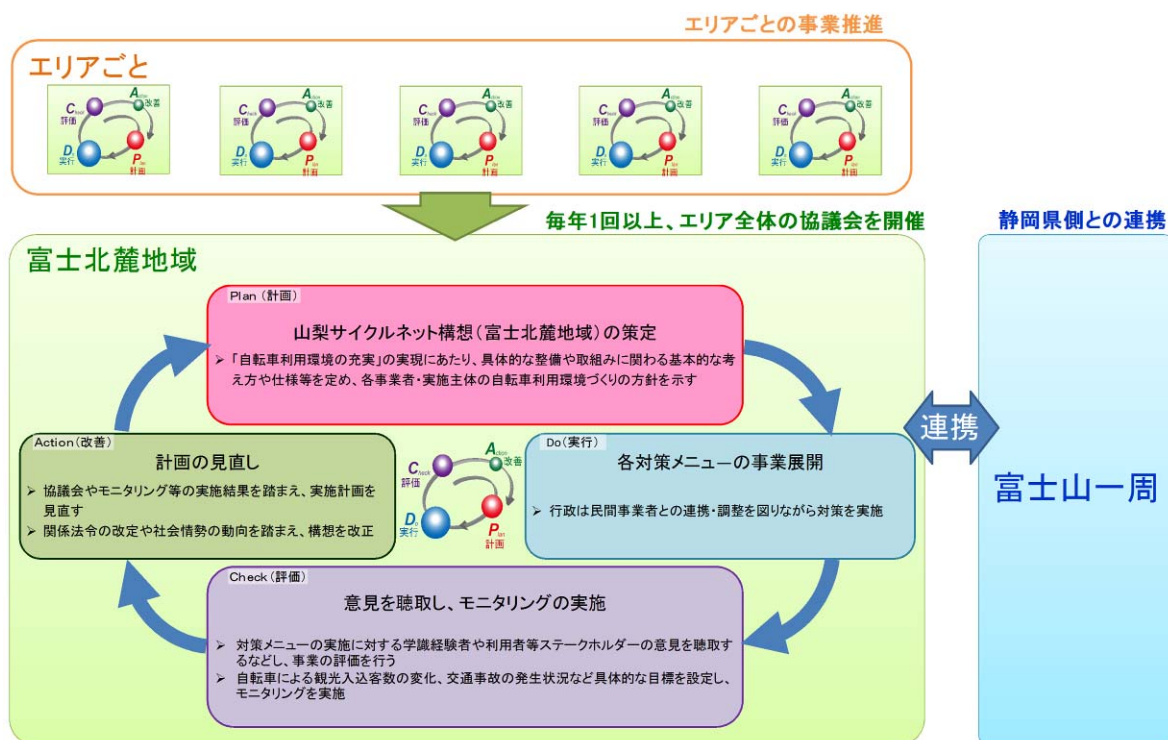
エリアごとの事業推進

エリアごと

Check 評価 Action 改善 Do 実行 Plan 計画

Check 評価 Action 改善 Do 実行 Plan 計画

Check 評価 Action 改善 Do 実行 Plan 計画

Check 評価 Action 改善 Do 実行 Plan 計画

Check 評価 Action 改善 Do 実行 Plan 計画

毎年1回以上、エリア全体の協議会を開催

静岡県側との連携

富士北麓地域

Plan（計画）

山梨サイクルネット構想（富士北麓地域）の策定

➢「自転車利用環境の充実」の実現にあたり、具体的な整備や取組みに関わる基本的な考え方や仕様等を定め、各事業者・実施主体の自転車利用環境づくりの方針を示す

Action（改善）

計画の見直し

➢ 協議会やモニタリング等の実施結果を踏まえ、実施計画を見直す

➢ 関係法令の改定や社会情勢の動向を踏まえ、構想を改正

Check 評価 Action 改善 Do 実行 Plan 計画

Do（実行）

各対策メニューの事業展開

➢ 行政は民間事業者との連携・調整を図りながら対策を実施

連携

富士山一周

Check（評価）

意見を聴取し、モニタリングの実施

➢ 対策メニューの実施に対する学識経験者や利用者等ステークホルダーの意見を聴取するなどし、事業の評価を行う

➢ 自転車による観光入込客数の変化、交通事故の発生状況など具体的な目標を設定し、モニタリングを実施